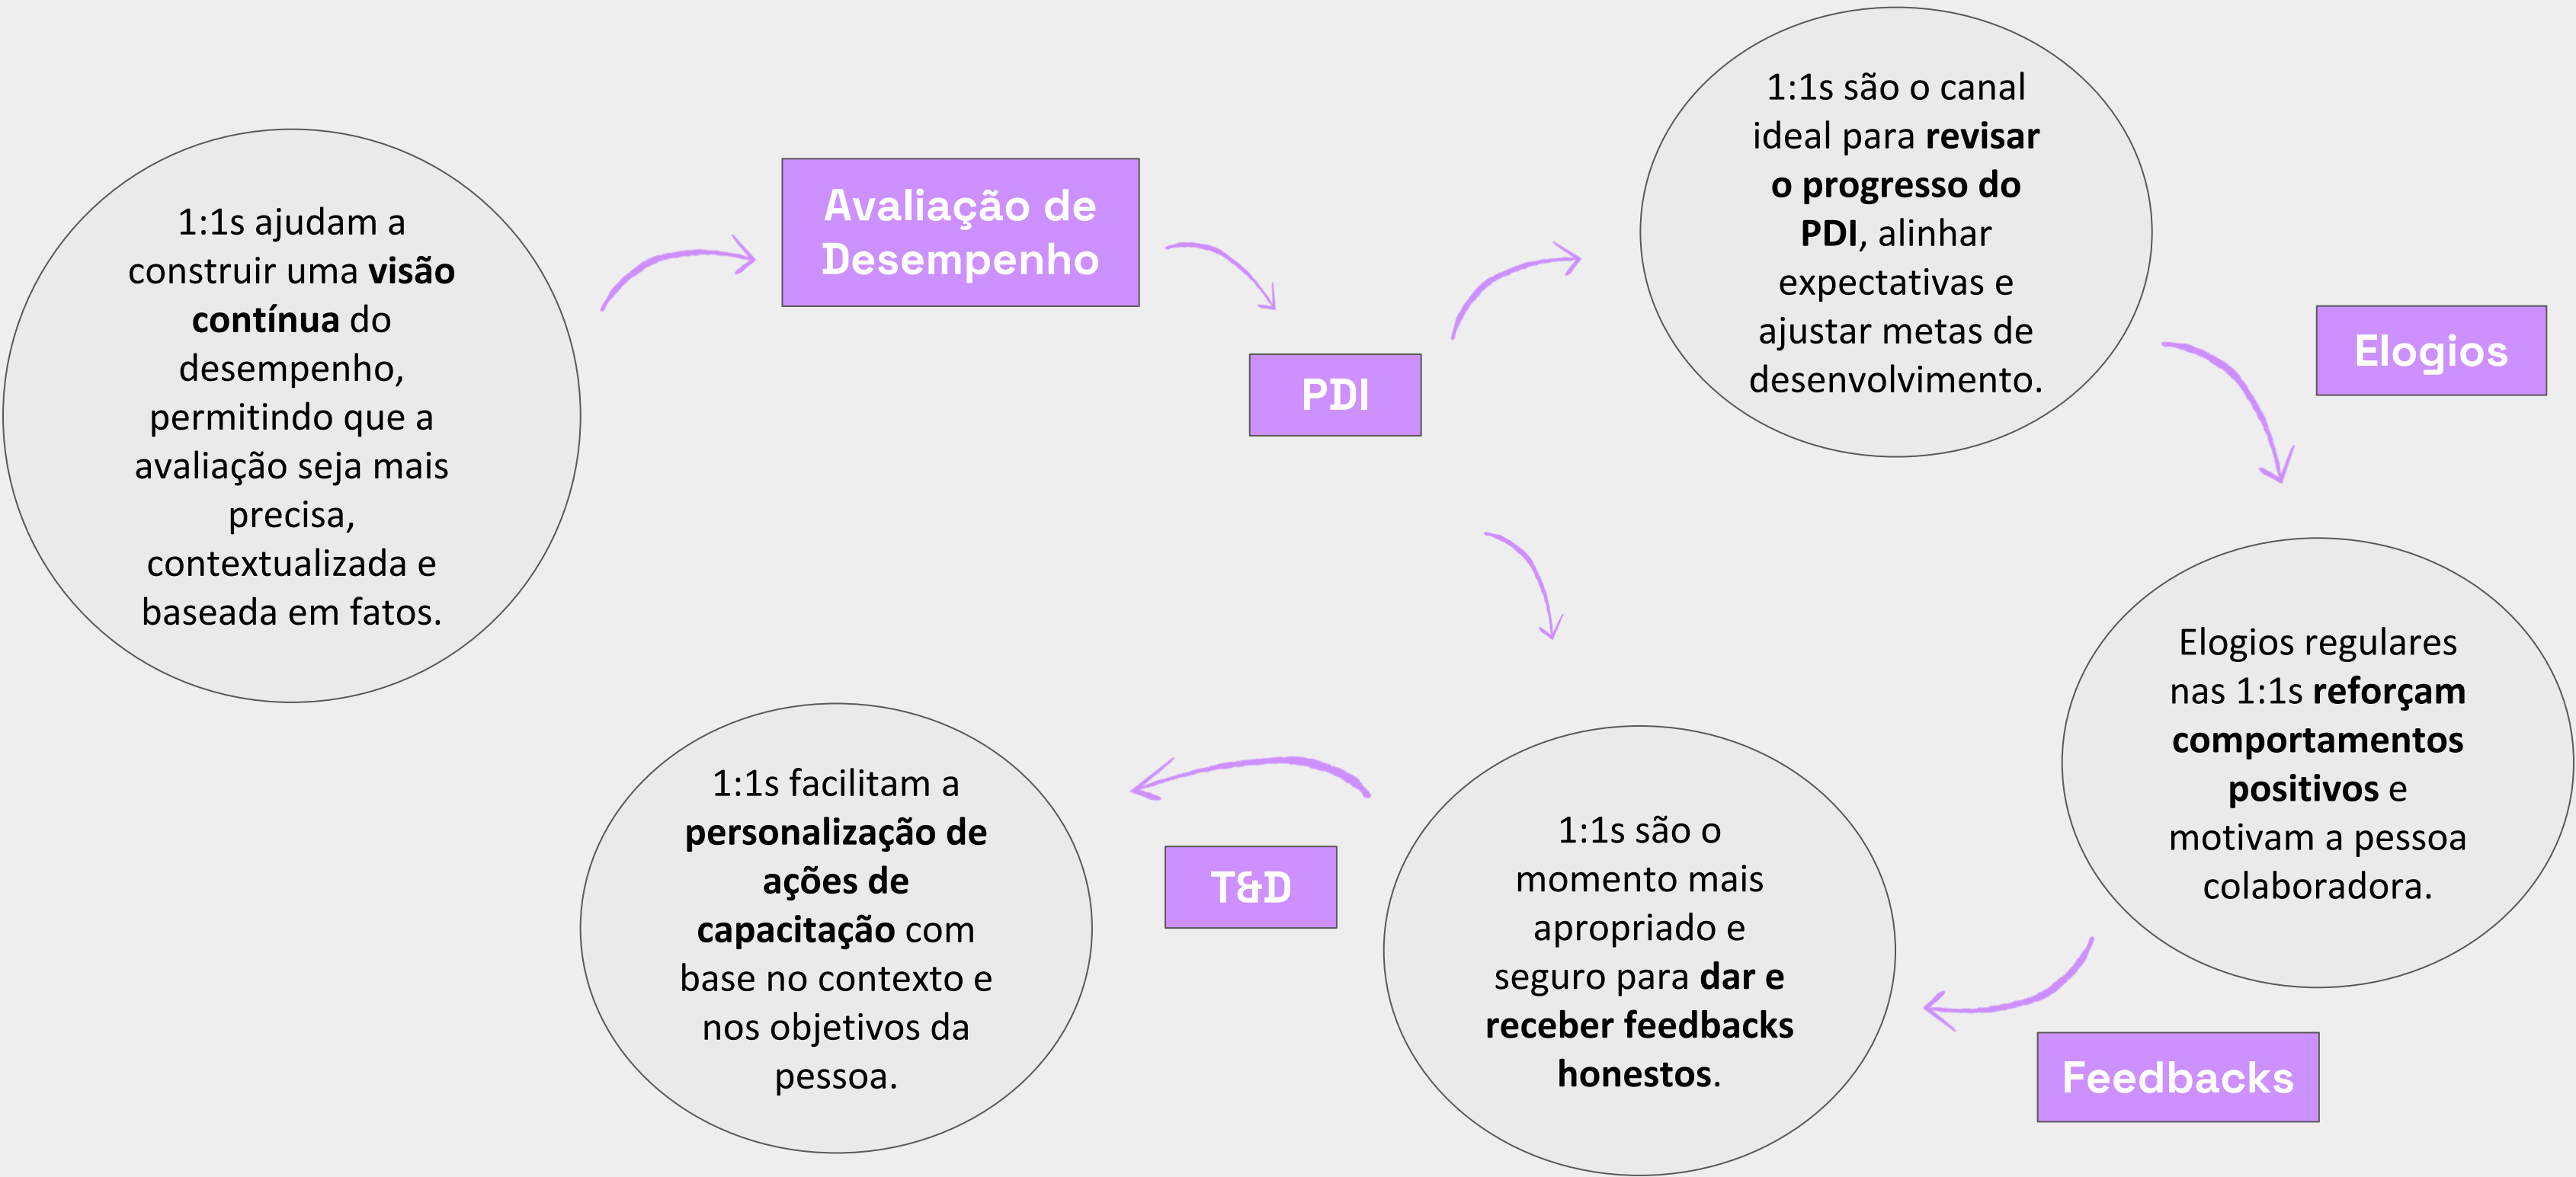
1:1s ajudam a construir uma **visão contínua** do desempenho, permitindo que a avaliação seja mais precisa, contextualizada e baseada em fatos.

Avaliação de Desempenho

PDI

1:1s são o canal ideal para **revisar o progresso do PDI**, alinhar expectativas e ajustar metas de desenvolvimento.

Elogios

Elogios regulares nas 1:1s **reforçam comportamentos positivos** e motivam a pessoa colaboradora.

Feedbacks

1:1s são o momento mais apropriado e seguro para **dar e receber feedbacks honestos**.

T&D

1:1s facilitam a **personalização de ações de capacitação** com base no contexto e nos objetivos da pessoa.